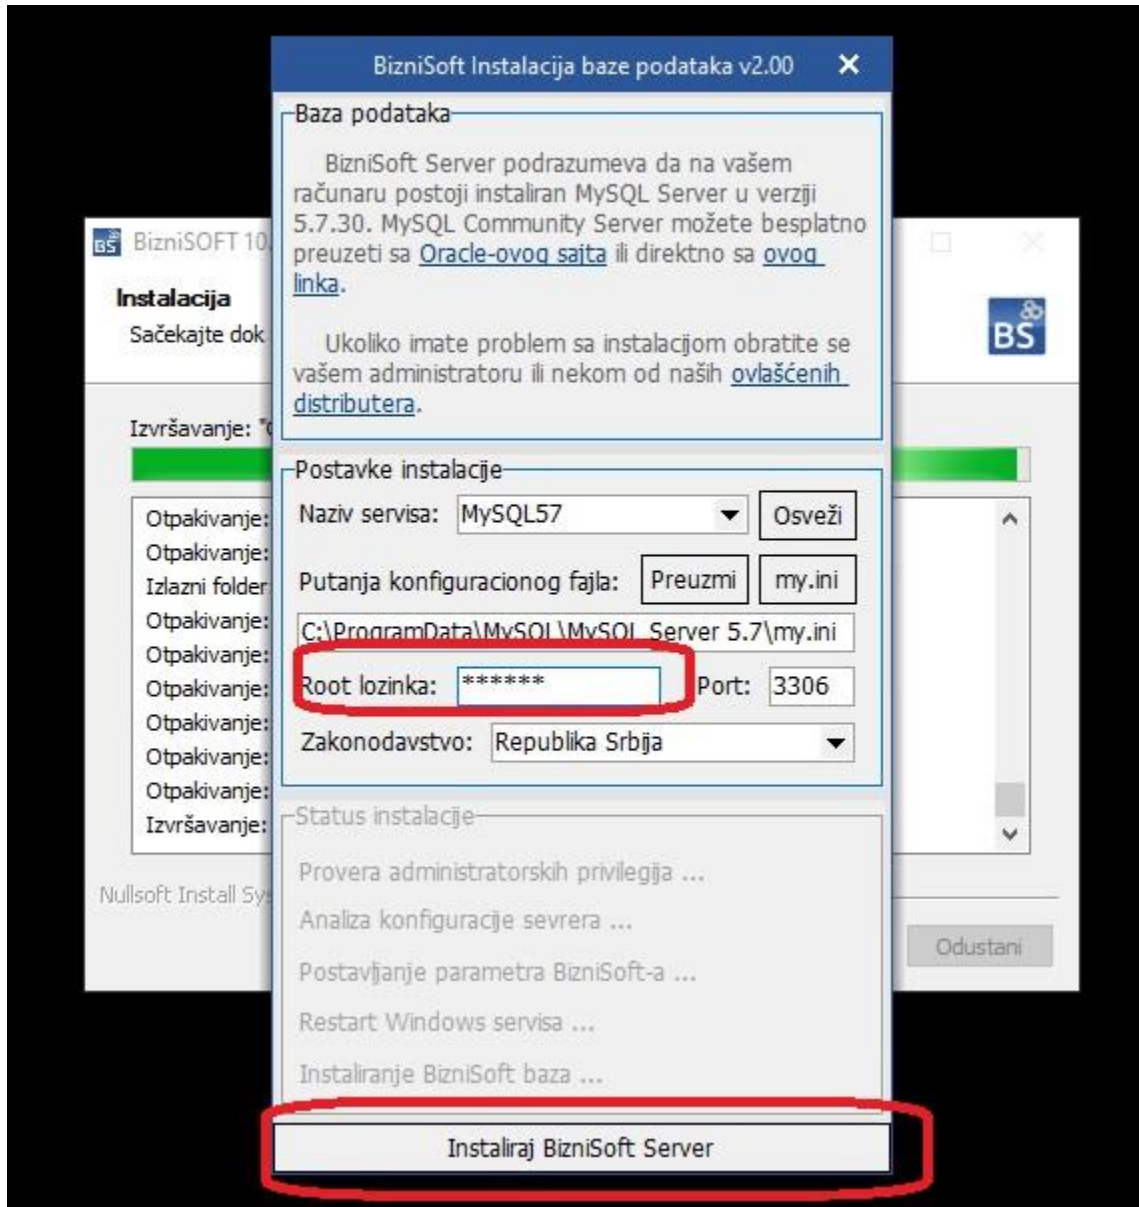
BizniSoft Instalacija baze podataka v2.00 ✕

Baza podataka

BizniSoft Server podrazumeva da na vašem računaru postoji instaliran MySQL Server u verziji 5.7.30. MySQL Community Server možete besplatno preuzeti sa Oracle-ovog sajta ili direktno sa ovog linka.

Ukoliko imate problem sa instalacijom obratite se vašem administratoru ili nekom od naših ovlašćenih distributera.

Postavke instalacije

Naziv servisa: MySQL57 Osveži

Putanja konfiguracionog fajla: Preuzmi my.ini

C:\ProgramData\MySQL\MySQL Server 5.7\my.ini

Root lozinka: ****** Port: 3306

Zakonodavstvo: Republika Srbija

Status instalacije

Provera administratorskih privilegija ...

Analiza konfiguracije sevrera ...

Postavljanje parametra BizniSoft-a ...

Restart Windows servisa ...

Instaliranje BizniSoft baza ...

Instaliraj BizniSoft Server

BizniSOFT 10
Instalacija
Sačekajte dok
BS
Izvršavanje: "
Otpakivanje:
Otpakivanje:
Izlazni folder
Otpakivanje:
Otpakivanje:
Otpakivanje:
Otpakivanje:
Otpakivanje:
Otpakivanje:
Izvršavanje:
Nullsoft Install Sy
Odustani